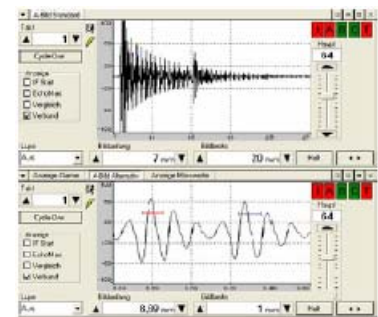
A-Bild Vorschub

Takt

1

Cycle One

Anzeige

IF Start

Echo Max

Vergleich

Verbund

Lupe

A,A

Bildanfang

7 mm/s

Bildbreite

20 mm/s

Halt

Haupt

64

Anzeige Name

A-Bild Abbruch

Anzeige Messwerte

Takt

1

Cycle One

Anzeige

IF Start

Echo Max

Vergleich

Verbund

Lupe

A,A

Bildanfang

8,99 mm

Bildbreite

1 mm

Halt

Haupt

64